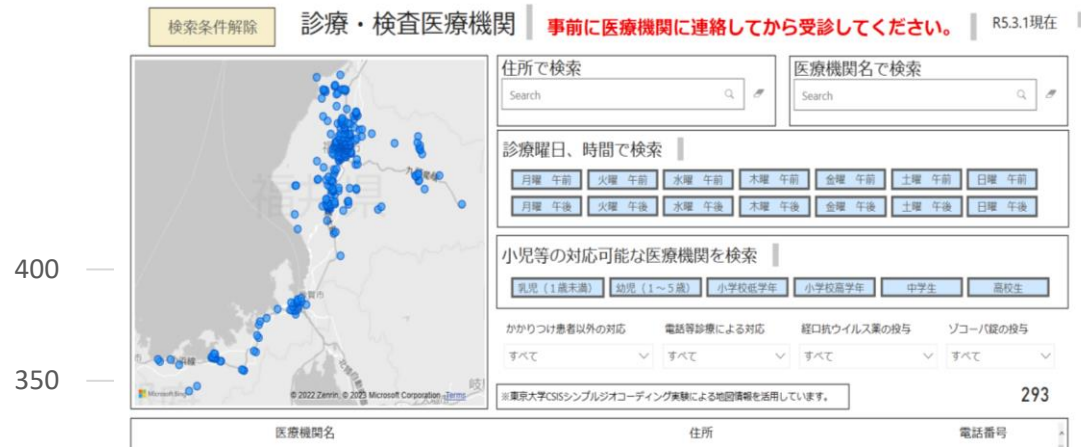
検索条件解除

診療・検査医療機関

事前に医療機関に連絡してから受診してください。

R5.3.1現在

福井県

© 2022 Zenrin, © 2023 Microsoft Corporation Terms

Microsoft Bing

400

350

住所で検索

Search

医療機関名で検索

Search

診療曜日、時間で検索

| 月曜 午前 | 火曜 午前 | 水曜 午前 | 木曜 午前 | 金曜 午前 | 土曜 午前 | 日曜 午前 |
|---|---|---|---|---|---|---|
| 月曜 午後 | 火曜 午後 | 水曜 午後 | 木曜 午後 | 金曜 午後 | 土曜 午後 | 日曜 午後 |

小児等の対応可能な医療機関を検索

乳児（1歳未満） 幼児（1～5歳） 小学校低学年 小学校高学年 中学生 高校生

かかりつけ患者以外の対応
すべて

電話等診療による対応
すべて

経口抗ウイルス薬の投与
すべて

ゾコーバ錠の投与
すべて

※東京大学CSISシンプルジオコーディング実験による地図情報を活用しています。

293

| 医療機関名 | 住所 | 電話番号 |
|---|---|---|